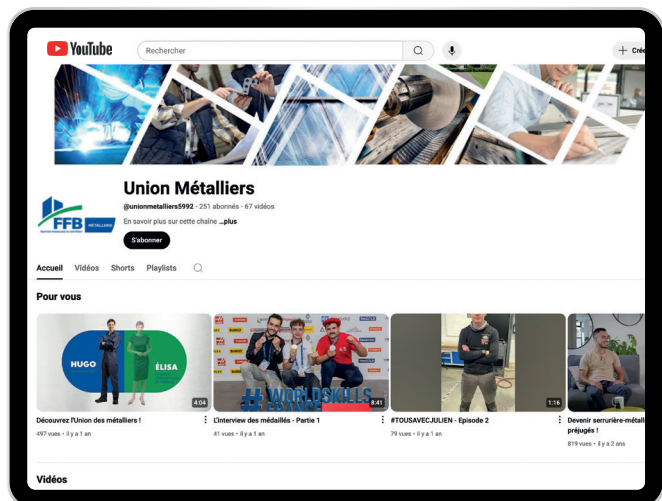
YouTube

Rechercher

+ Cré

Union Métalliers

@unionmetalliers5992 · 251 abonnés · 67 vidéos

En savoir plus sur cette chaîne ...plus

S'abonner

FFB MÉTALLIERS

Accueil Vidéos Shorts Playlists

Pour vous

HUGO ÉLISA

4:04

Découvrez l'Union des métalliers !

497 vues · il y a 1 an

#WORLDSKILLS FRANCE

8:41

L'interview des médaillés - Partie 1

41 vues · il y a 1 an

1:16

#TOUSAVECJULIEN - Episode 2

79 vues · il y a 1 an

Devenir serrurière-métall préjugés !

819 vues · il y a 2 ans

Vidéos